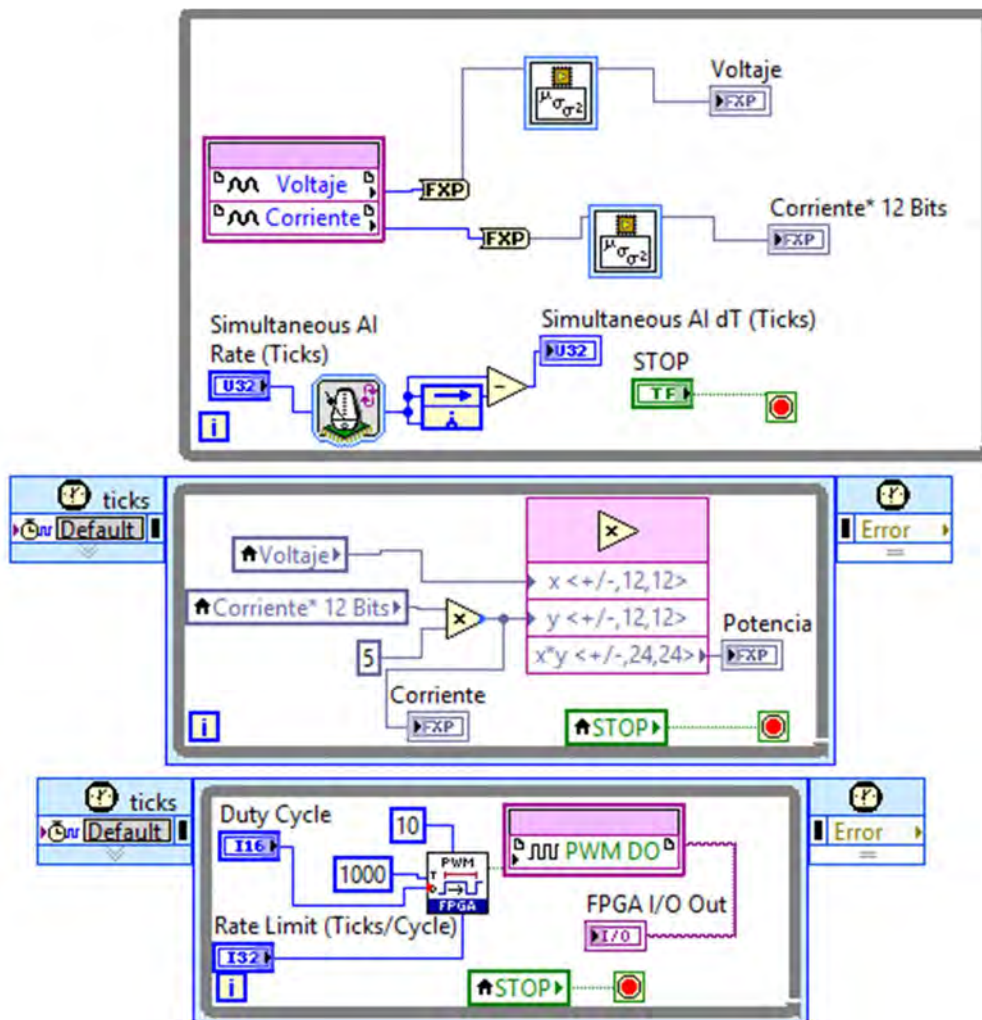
Voltaje
FXP
Voltaje
Corriente
FXP
FXP
Corriente* 12 Bits
FXP
Simultaneous AI Rate (Ticks)
U32
Simultaneous AI dT (Ticks)
U32
STOP
TF
i

ticks
Default
Error
Voltaje
Corriente* 12 Bits
5
x <+/-,12,12>
y <+/-,12,12>
x*y <+/-,24,24>
Potencia
FXP
Corriente
FXP
STOP
i

ticks
Default
Error
Duty Cycle
I16
10
1000
PWM
T
FPGA
PWM DO
FPGA I/O Out
I/O
Rate Limit (Ticks/Cycle)
I32
STOP
i